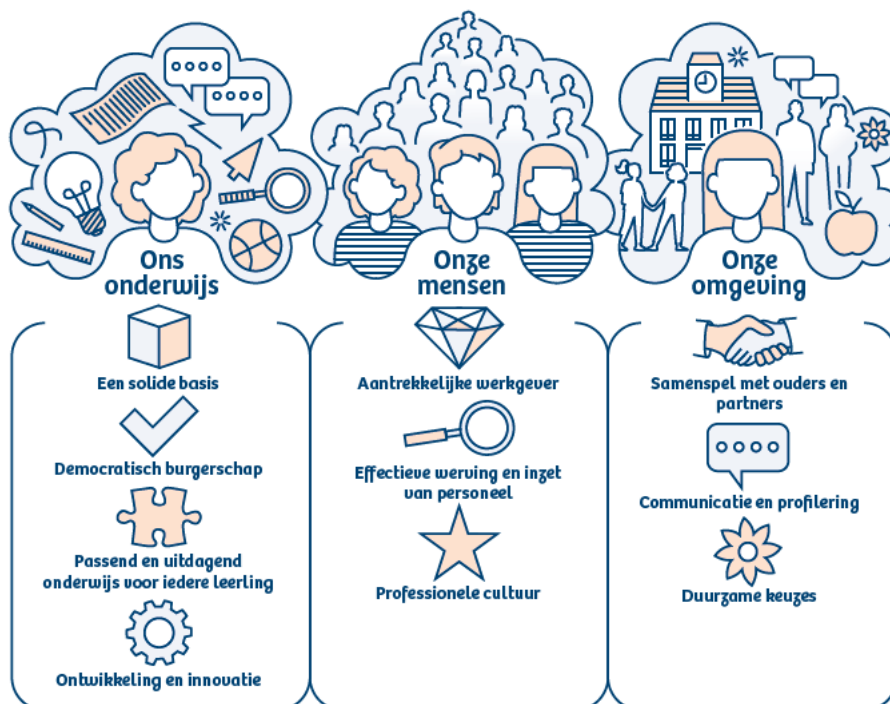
Ons onderwijs

Een solide basis

Democratisch burgerschap

Passend en uitdagend onderwijs voor iedere leerling

Ontwikkeling en innovatie

Onze mensen

Aantrekkelijke werkgever

Effectieve werving en inzet van personeel

Professionele cultuur

Onze omgeving

Samenspel met ouders en partners

Communicatie en profilering

Duurzame keuzes